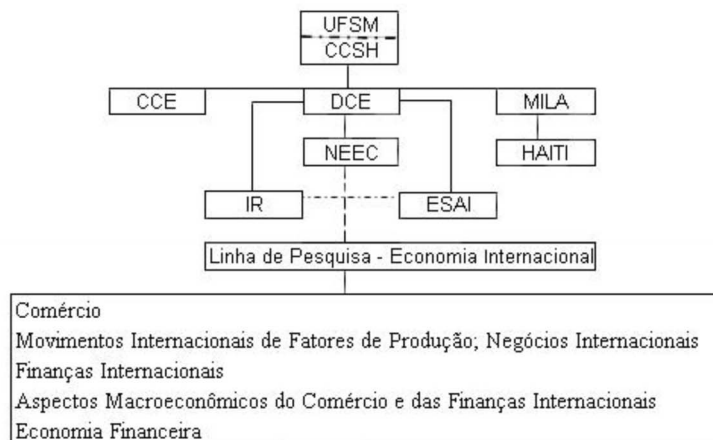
UFSM
CCSH
CCE
DCE
MILA
NEEC
HAITI
IR
ESAI
Linha de Pesquisa - Economia Internacional

Comércio
Movimentos Internacionais de Fatores de Produção; Negócios Internacionais
Finanças Internacionais
Aspectos Macroeconômicos do Comércio e das Finanças Internacionais
Economia Financeira